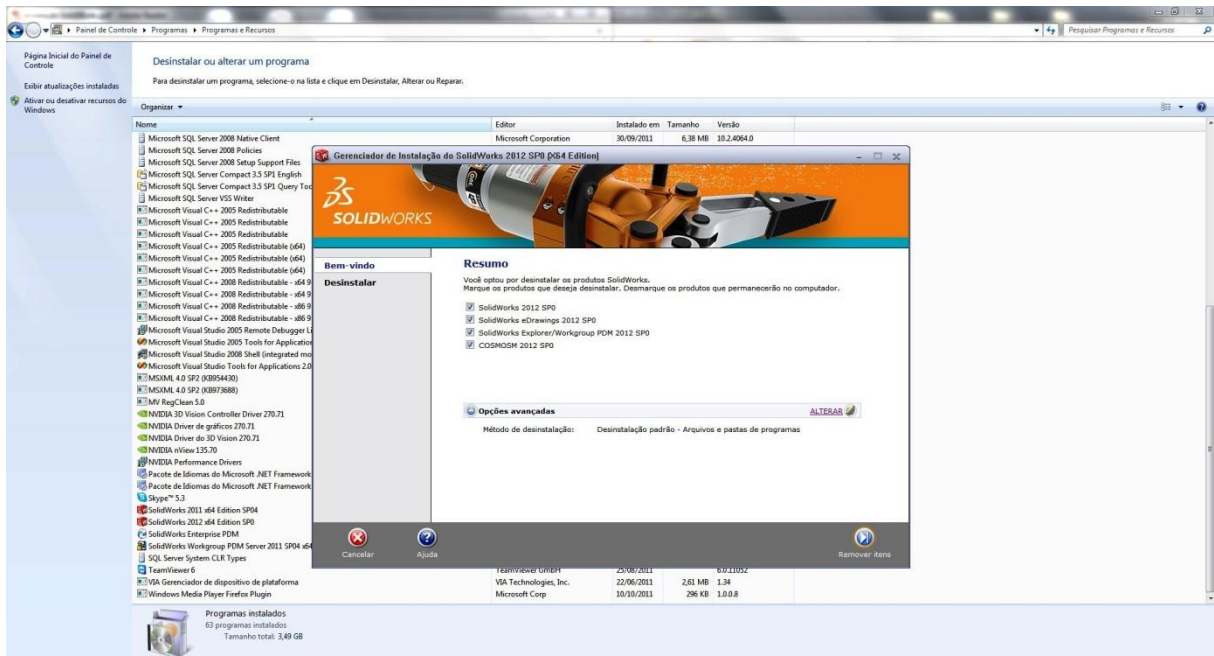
Painel de Controle ▸ Programas ▸ Programas e Recursos

Pesquisar Programas e Recursos

Página Inicial do Painel de Controle

Exibir atualizações instaladas

Ativar ou desativar recursos do Windows

Desinstalar ou alterar um programa

Para desinstalar um programa, selecione-o na lista e clique em Desinstalar, Alterar ou Reparar.

Organizar ▾

| Nome | Editor | Instalado em | Tamanho | Versão |
|---|---|---|---|---|
| Microsoft SQL Server 2008 Native Client | Microsoft Corporation | 30/09/2011 | 6,38 MB | 10.2.4064.0 |
| Microsoft SQL Server 2008 Policies | | | | |
| Microsoft SQL Server 2008 Setup Support Files | | | | |
| Microsoft SQL Server Compact 3.5 SP1 English | | | | |
| Microsoft SQL Server Compact 3.5 SP1 Query Too | | | | |
| Microsoft SQL Server VSS Writer | | | | |
| Microsoft Visual C++ 2005 Redistributable | | | | |
| Microsoft Visual C++ 2005 Redistributable | | | | |
| Microsoft Visual C++ 2005 Redistributable | | | | |
| Microsoft Visual C++ 2005 Redistributable (x64) | | | | |
| Microsoft Visual C++ 2005 Redistributable (x64) | | | | |
| Microsoft Visual C++ 2005 Redistributable (x64) | | | | |
| Microsoft Visual C++ 2008 Redistributable - x64 9 | | | | |
| Microsoft Visual C++ 2008 Redistributable - x64 9 | | | | |
| Microsoft Visual C++ 2008 Redistributable - x86 9 | | | | |
| Microsoft Visual C++ 2008 Redistributable - x86 9 | | | | |
| Microsoft Visual Studio 2005 Remote Debugger Li | | | | |
| Microsoft Visual Studio 2005 Tools for Applicatio | | | | |
| Microsoft Visual Studio 2008 Shell (integrated mo | | | | |
| Microsoft Visual Studio Tools for Applications 2.0 | | | | |
| MSXML 4.0 SP2 (KB954430) | | | | |
| MSXML 4.0 SP2 (KB973688) | | | | |
| MV RegClean 5.0 | | | | |
| NVIDIA 3D Vision Controller Driver 270.71 | | | | |
| NVIDIA Driver de gráficos 270.71 | | | | |
| NVIDIA Driver do 3D Vision 270.71 | | | | |
| NVIDIA nView 135.70 | | | | |
| NVIDIA Performance Drivers | | | | |
| Pacote de Idiomas do Microsoft .NET Framework | | | | |
| Pacote de Idiomas do Microsoft .NET Framework | | | | |
| Skype™ 5.3 | | | | |
| SolidWorks 2011 x64 Edition SP04 | | | | |
| SolidWorks 2012 x64 Edition SP0 | | | | |
| SolidWorks Enterprise PDM | | | | |
| SolidWorks Workgroup PDM Server 2011 SP04 x64 | | | | |
| SQL Server System CLR Types | | | | |
| TeamViewer 6 | TeamViewer GmbH | 25/08/2011 | | 6.0.11052 |
| VIA Gerenciador de dispositivo de plataforma | VIA Technologies, Inc. | 22/06/2011 | 2,61 MB | 1.34 |
| Windows Media Player Firefox Plugin | Microsoft Corp | 10/10/2011 | 296 KB | 1.0.0.8 |

Gerenciador de Instalação do SolidWorks 2012 SP0 [X64 Edition]

SOLIDWORKS

Bem-vindo
Desinstalar

Resumo

Você optou por desinstalar os produtos SolidWorks.
Marque os produtos que deseja desinstalar. Desmarque os produtos que permanecerão no computador.

SolidWorks 2012 SP0
SolidWorks eDrawings 2012 SP0
SolidWorks Explorer/Workgroup PDM 2012 SP0
COSMOSM 2012 SP0

Opções avançadas
ALTERAR

Método de desinstalação: Desinstalação padrão - Arquivos e pastas de programas

Cancelar
Ajuda
Remover itens

Programas instalados
63 programas instalados
Tamanho total: 3,49 GB